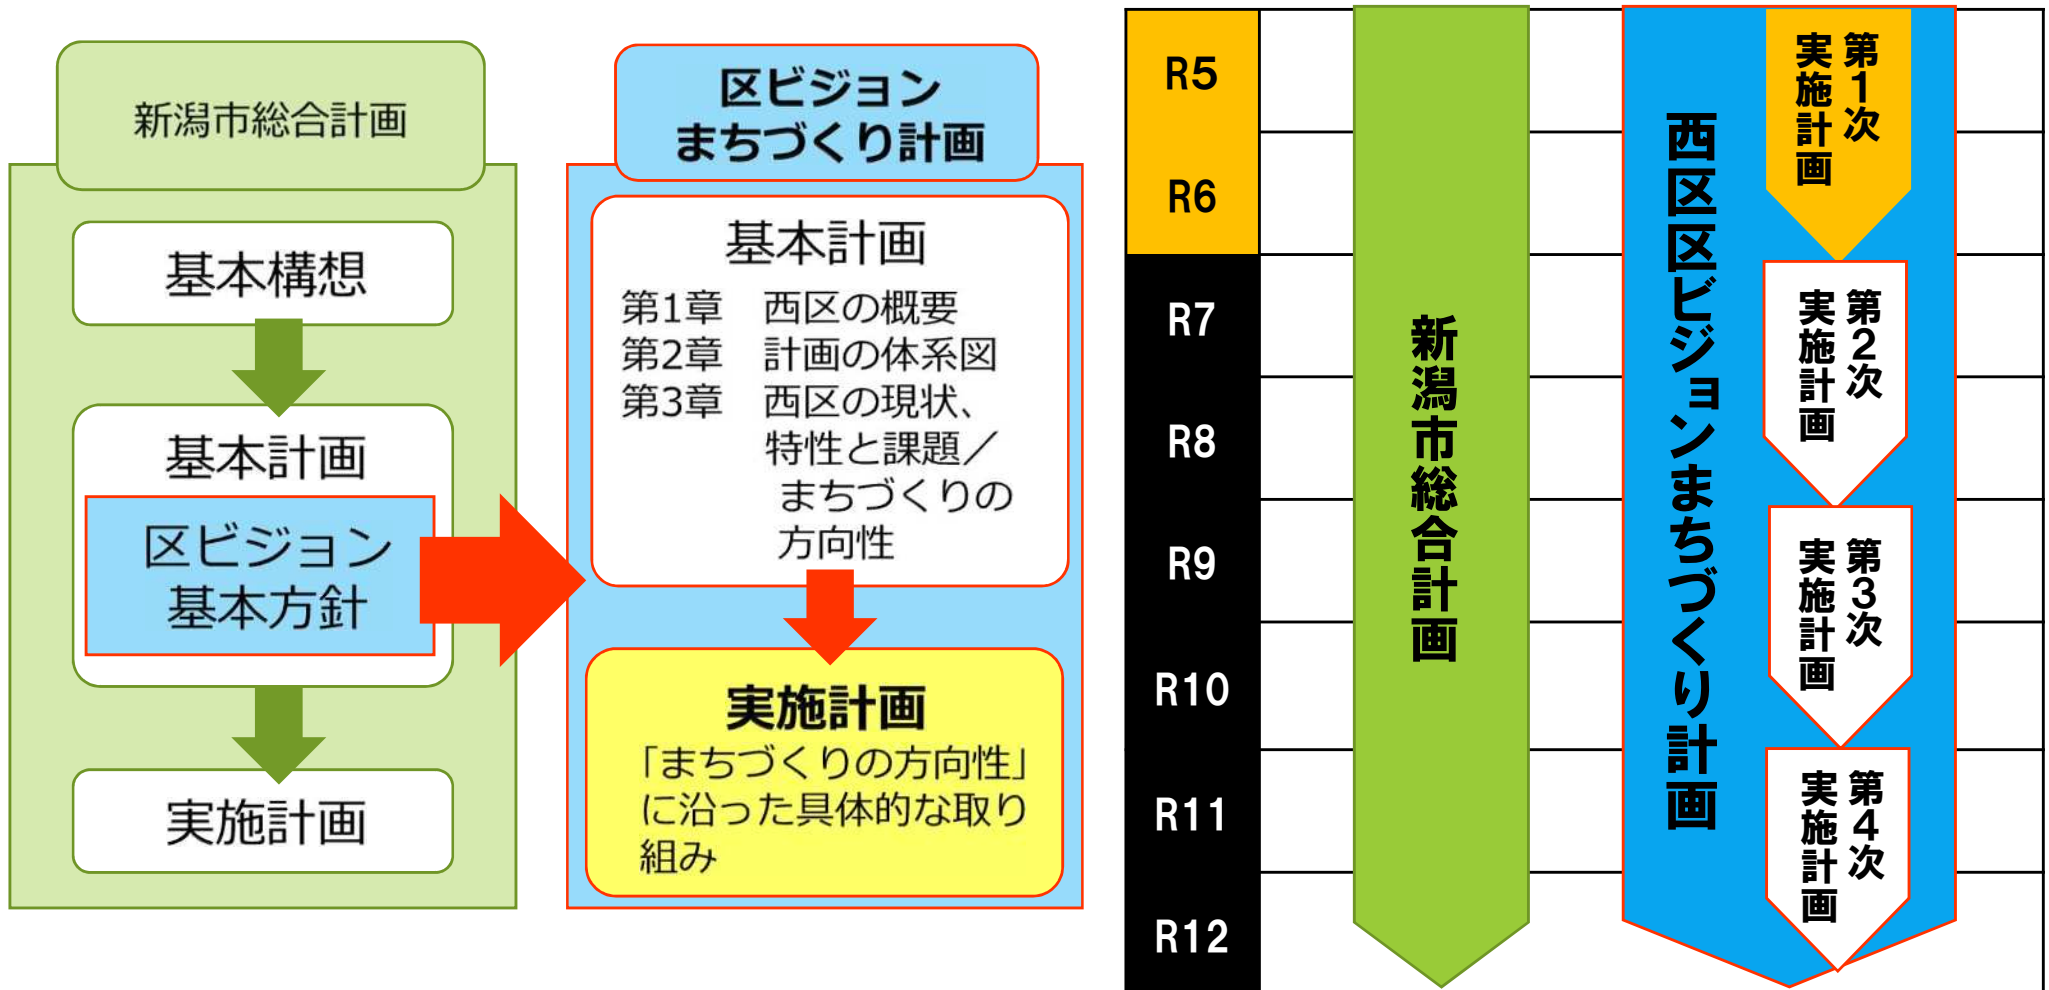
新潟市総合計画

基本構想

基本計画

区ビジョン基本方針

実施計画

区ビジョンまちづくり計画

基本計画

第1章　西区の概要
第2章　計画の体系図
第3章　西区の現状、特性と課題／まちづくりの方向性

実施計画
「まちづくりの方向性」に沿った具体的な取り組み

R5
R6
R7
R8
R9
R10
R11
R12

新潟市総合計画

西区区ビジョンまちづくり計画

第1次実施計画

第2次実施計画

第3次実施計画

第4次実施計画